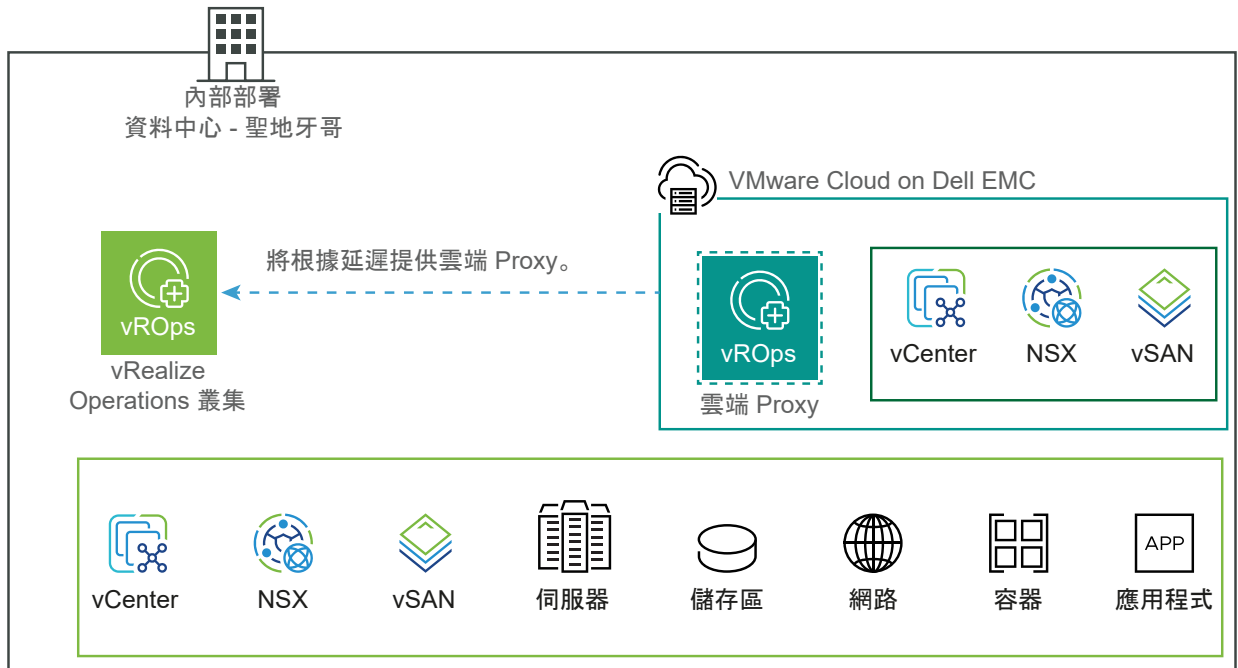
內部部署
資料中心 - 聖地牙哥

VMware Cloud on Dell EMC

vROps

將根據延遲提供雲端 Proxy。

vRealize
Operations 叢集

vROps

雲端 Proxy

vCenter

NSX

vSAN

vCenter

NSX

vSAN

伺服器

儲存區

網路

容器

APP

應用程式